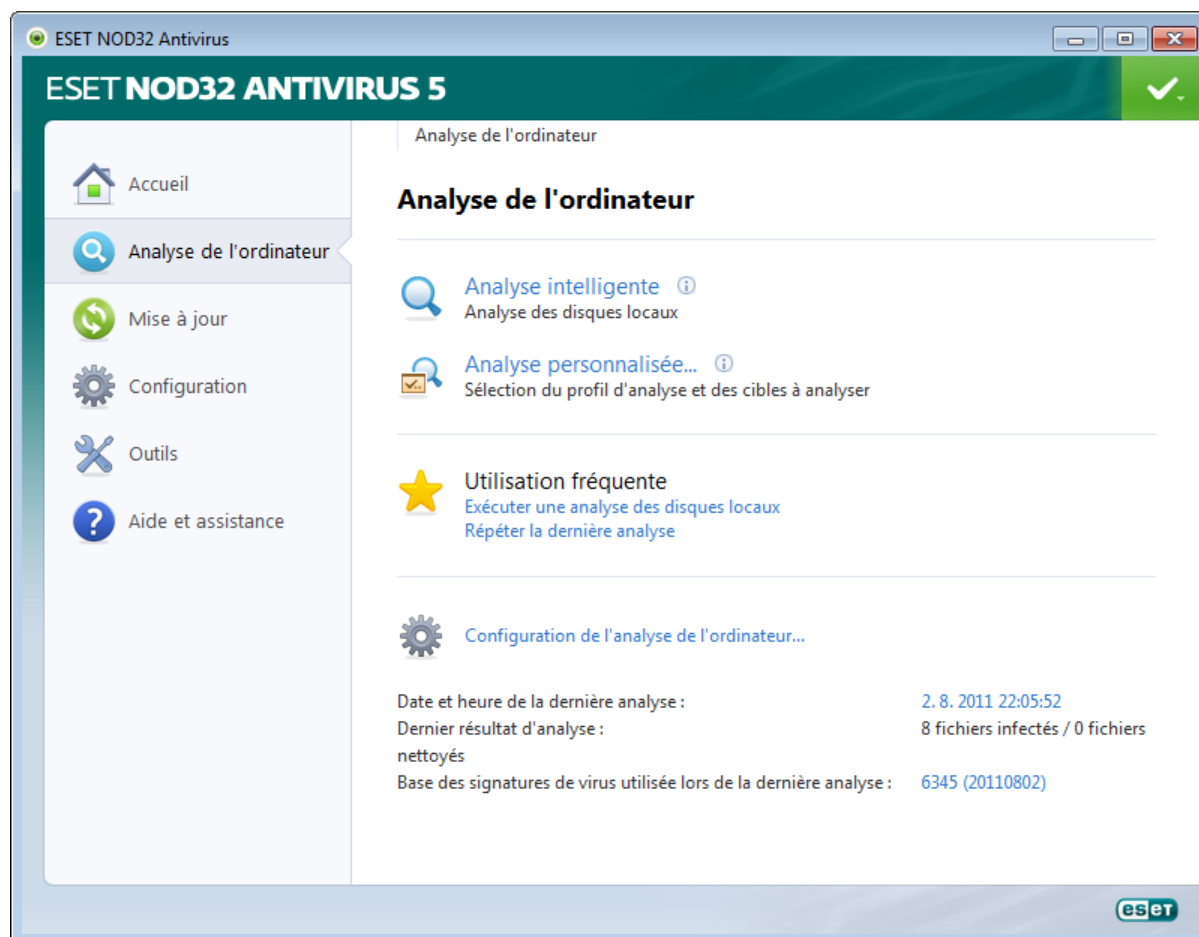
ESET NOD32 Antivirus

ESET NOD32 ANTIVIRUS 5

Accueil
Analyse de l'ordinateur
Mise à jour
Configuration
Outils
Aide et assistance

Analyse de l'ordinateur

Analyse de l'ordinateur

Analyse intelligente
Analyse des disques locaux

Analyse personnalisée...
Sélection du profil d'analyse et des cibles à analyser

Utilisation fréquente
Exécuter une analyse des disques locaux
Répéter la dernière analyse

Configuration de l'analyse de l'ordinateur...

Date et heure de la dernière analyse : 2. 8. 2011 22:05:52
Dernier résultat d'analyse : 8 fichiers infectés / 0 fichiers nettoyés
Base des signatures de virus utilisée lors de la dernière analyse : 6345 (20110802)

eset